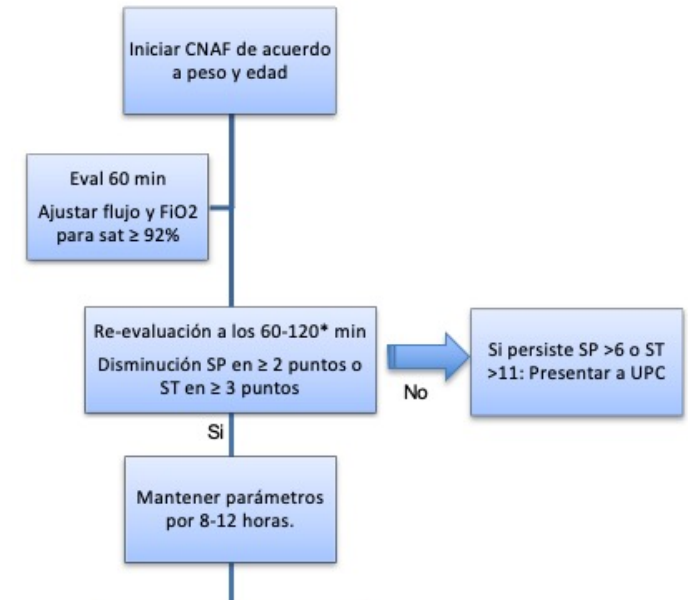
Iniciar CNAF de acuerdo a peso y edad

Eval 60 min
Ajustar flujo y FiO2 para sat ≥ 92%

Re-evaluación a los 60-120* min
Disminución SP en ≥ 2 puntos o ST en ≥ 3 puntos

No

Si persiste SP >6 o ST >11: Presentar a UPC

Si

Mantener parámetros por 8-12 horas.